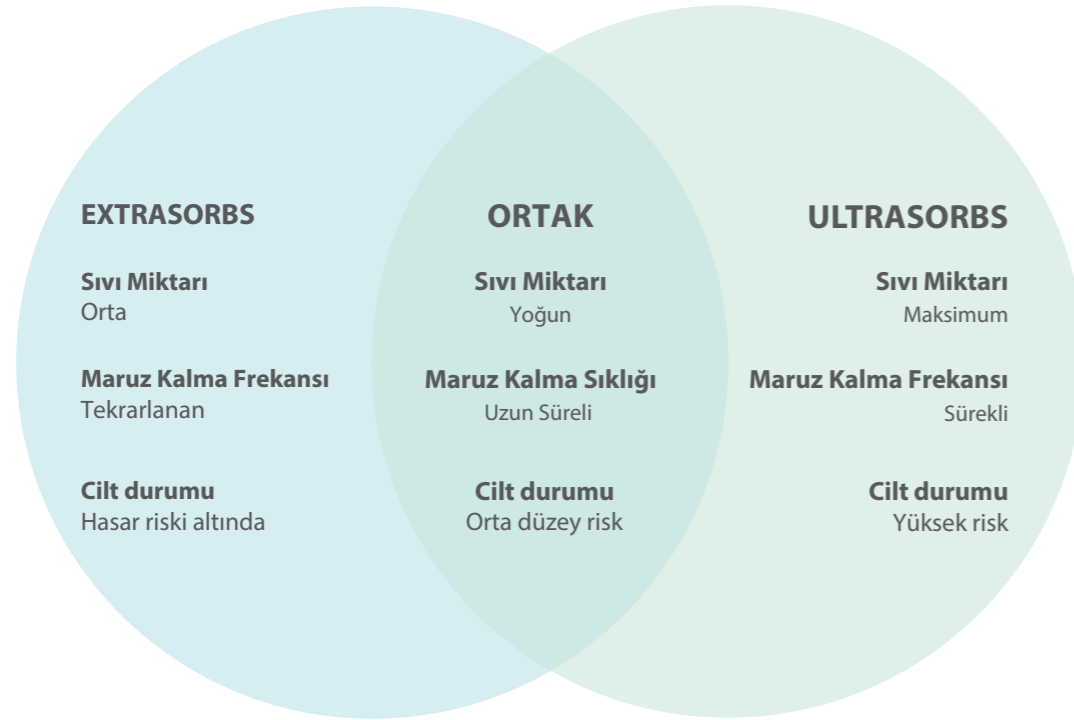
EXTRASORBS

Sıvı Miktarı
Orta

Maruz Kalma Frekansı
Tekrarlanan

Cilt durumu
Hasar riski altında

ORTAK

Sıvı Miktarı
Yoğun

Maruz Kalma Sıklığı
Uzun Süreli

Cilt durumu
Orta düzey risk

ULTRASORBS

Sıvı Miktarı
Maksimum

Maruz Kalma Frekansı
Sürekli

Cilt durumu
Yüksek risk